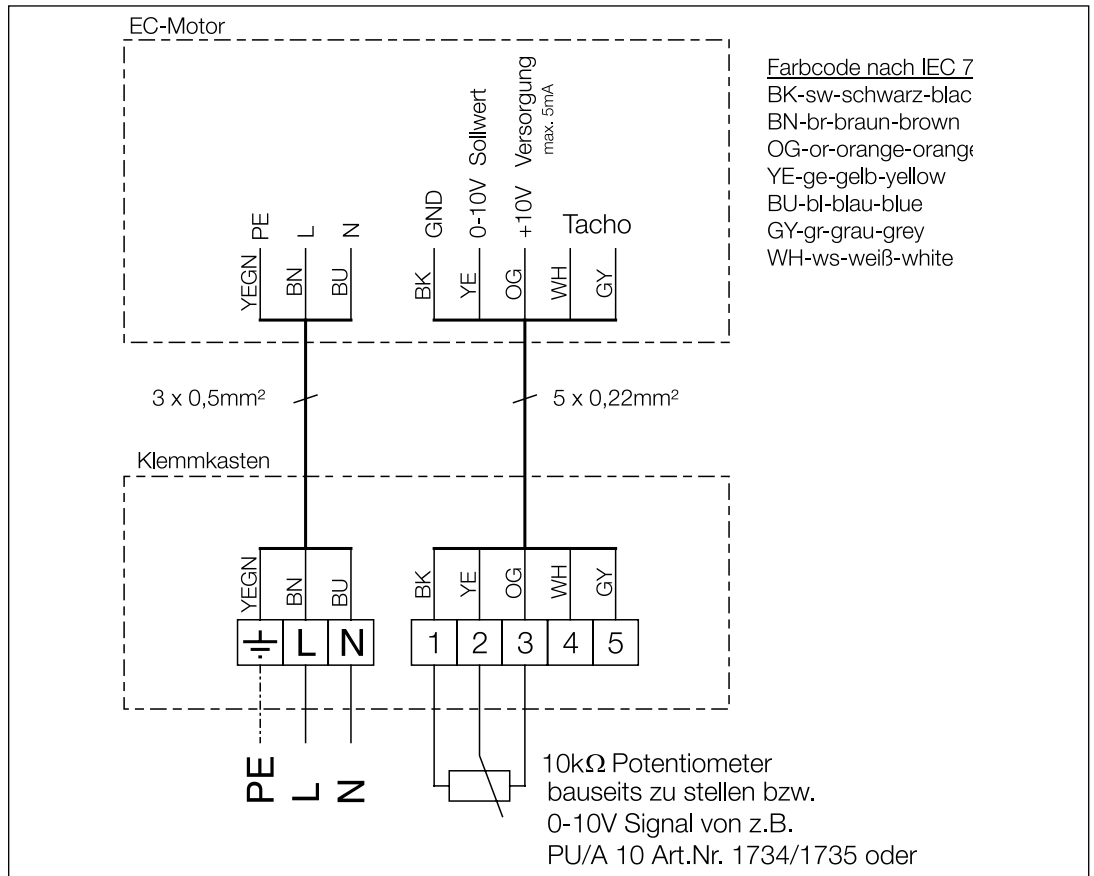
EC-Motor

Farbcode nach IEC 7
BK-sw-schwarz-blac
BN-br-braun-brown
OG-or-orange-orange
YE-ge-gelb-yellow
BU-bl-blau-blue
GY-gr-grau-grey
WH-ws-weiß-white

PE L N

GND 0-10V Sollwert +10V Versorgung max. 5mA Tacho

YEGN BN BU

BK YE OG WH GY

3 x 0,5mm²

5 x 0,22mm²

Klemmkasten

YEGN BN BU

BK YE OG WH GY

L N

1 2 3 4 5

PE L N

10kΩ Potentiometer bauseits zu stellen bzw. 0-10V Signal von z.B. PU/A 10 Art.Nr. 1734/1735 oder